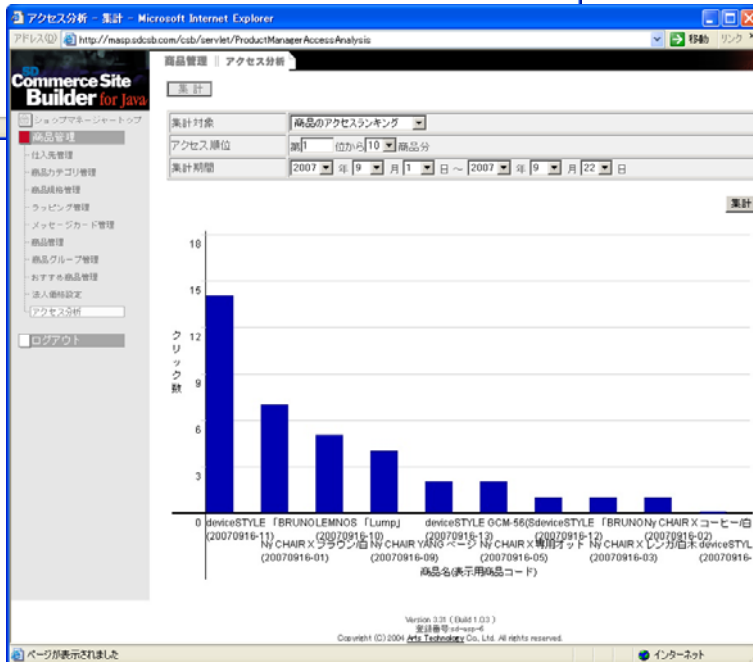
アクセス分析 - 集計 - Microsoft Internet Explorer

アドレス(D) http://masp.sdcsb.com/csb/servlet/ProductManagerAccessAnalysis

移動 リンク

SD Commerce Site Builder for Java

商品管理 | アクセス分析

集計

ショップマネージャートップ
商品管理
仕入先管理
商品カテゴリ管理
商品規格管理
ラッピング管理
メッセージカード管理
商品管理
商品グループ管理
おすすめ商品管理
法人価格設定
アクセス分析
ログアウト

| 集計対象 | 商品のアクセスランキング |
|---|---|
| アクセス順位 | 第1 位から10 商品分 |
| 集計期間 | 2007 年 9 月 1 日 ～ 2007 年 9 月 22 日 |

集計

18
15
12
9
6
3
0

クリック数

deviceSTYLE (20070916-11)
NY CHAIR X ブラウン/白 (20070916-01)
「BRUNO
LEMNOS (20070916-10)
NY CHAIR YANG ページ (20070916-09)
「Lump」
deviceSTYLE (20070916-13)
NY CHAIR X 専用マット (20070916-05)
GCM-58(S
deviceSTYLE (20070916-12)
NY CHAIR X レンガ/白木 (20070916-03)
「BRUNO
NY CHAIR X コーヒー/白 (20070916-02)
deviceSTYL (20070916-

商品名(表示用商品コード)

Version 3.31 (Build 1.03)
受注番号:sd-asp-4
Copyright (C) 2004 Arts Technology Co., Ltd. All rights reserved.

ページが表示されました
インターネット